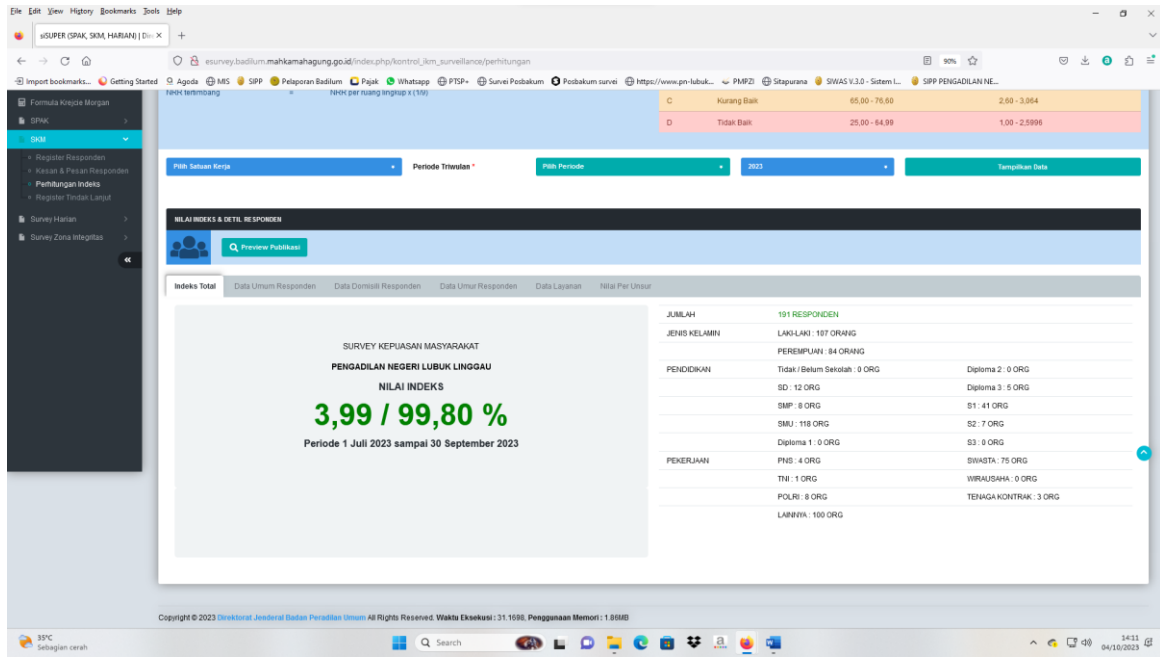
File Edit View History Bookmarks Tools Help

siSUPER (SPAK, SKM, HARIAN) | Dir ×

esurvey.badilum.mahkamahagung.go.id/index.php/kontrol_ikm_surveilance/perhitungan

90%

Import bookmarks... Getting Started Agoda MIS SIPP Pelaporan Badilum Pajak Whatsapp PTSP+ Survei Posbakum Posbakum survei https://www.pn-lubuk... PMPZI Sitapurana SIWAS V.3.0 - Sistem I... SIPP PENGADILAN NE...

Formula Krejcie Morgan
SPAK
SKM
Register Responden
Kesan & Pesan Responden
Perhitungan Indeks
Register Tindak Lanjut
Survey Harian
Survey Zona Integritas

NRR tertimbang = NRR per ruang lingkup x (1/9)

| C | Kurang Baik | 65,00 - 76,60 | 2,60 - 3,064 |
|---|---|---|---|
| D | Tidak Baik | 25,00 - 64,99 | 1,00 - 2,5996 |

Pilih Satuan Kerja
Periode Triwulan *
Pilih Periode
2023
Tampilkan Data

NILAI INDEKS & DETIL RESPONDEN

Preview Publikasi

Indeks Total | Data Umum Responden | Data Domisili Responden | Data Umur Responden | Data Layanan | Nilai Per Unsur

SURVEY KEPUASAN MASYARAKAT

PENGADILAN NEGERI LUBUK LINGGAU

NILAI INDEKS

3,99 / 99,80 %

Periode 1 Juli 2023 sampai 30 September 2023

| JUMLAH | 191 RESPONDEN | |
|---|---|---|
| JENIS KELAMIN | LAKI-LAKI : 107 ORANG | |
| | PEREMPUAN : 84 ORANG | |
| PENDIDIKAN | Tidak / Belum Sekolah : 0 ORG | Diploma 2 : 0 ORG |
| | SD : 12 ORG | Diploma 3 : 5 ORG |
| | SMP : 8 ORG | S1 : 41 ORG |
| | SMU : 118 ORG | S2 : 7 ORG |
| | Diploma 1 : 0 ORG | S3 : 0 ORG |
| PEKERJAAN | PNS : 4 ORG | SWASTA : 75 ORG |
| | TNI : 1 ORG | WIRAUSAHA : 0 ORG |
| | POLRI : 8 ORG | TENAGA KONTRAK : 3 ORG |
| | LAINNYA : 100 ORG | |

Copyright © 2023 Direktorat Jenderal Badan Peradilan Umum All Rights Reserved. Waktu Eksekusi : 31.1698, Penggunaan Memori : 1.86MB

35°C
Sebagian cerah
Search
14:11
04/10/2023